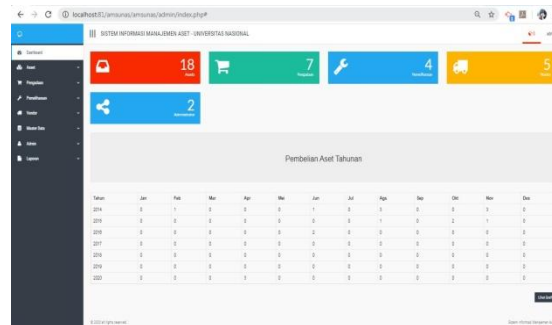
localhost:81/amsunas/amsunas/admin/index.php#

SISTEM INFORMASI MANAJEMEN ASET - UNIVERSITAS NASIONAL

Dashboard
Aset
Pengadaan
Pemeliharaan
Tender
Master Data
Admin
Laporan

18
Assets

7
Pengadaan

4
Pemeliharaan

5

2

Pembelian Aset Tahunan

| Tahun | Jan | Feb | Mar | Apr | Mei | Jun | Jul | Agu | Sep | Okt | Nov | Des |
|---|---|---|---|---|---|---|---|---|---|---|---|---|
| 2014 | 0 | 1 | 0 | 0 | 0 | 1 | 0 | 1 | 0 | 0 | 0 | 0 |
| 2015 | 0 | 0 | 0 | 0 | 0 | 0 | 0 | 0 | 0 | 2 | 1 | 0 |
| 2016 | 0 | 0 | 0 | 0 | 0 | 2 | 0 | 0 | 0 | 0 | 0 | 0 |
| 2017 | 0 | 0 | 0 | 0 | 0 | 0 | 0 | 0 | 0 | 0 | 0 | 0 |
| 2018 | 0 | 0 | 0 | 0 | 0 | 0 | 0 | 0 | 0 | 0 | 0 | 0 |
| 2019 | 0 | 0 | 0 | 0 | 0 | 0 | 0 | 0 | 0 | 0 | 0 | 0 |
| 2020 | 0 | 0 | 0 | 0 | 0 | 0 | 0 | 0 | 0 | 0 | 0 | 0 |

Lihat Detail

© 2020 all rights reserved.

Sistem Informasi Manajemen Aset